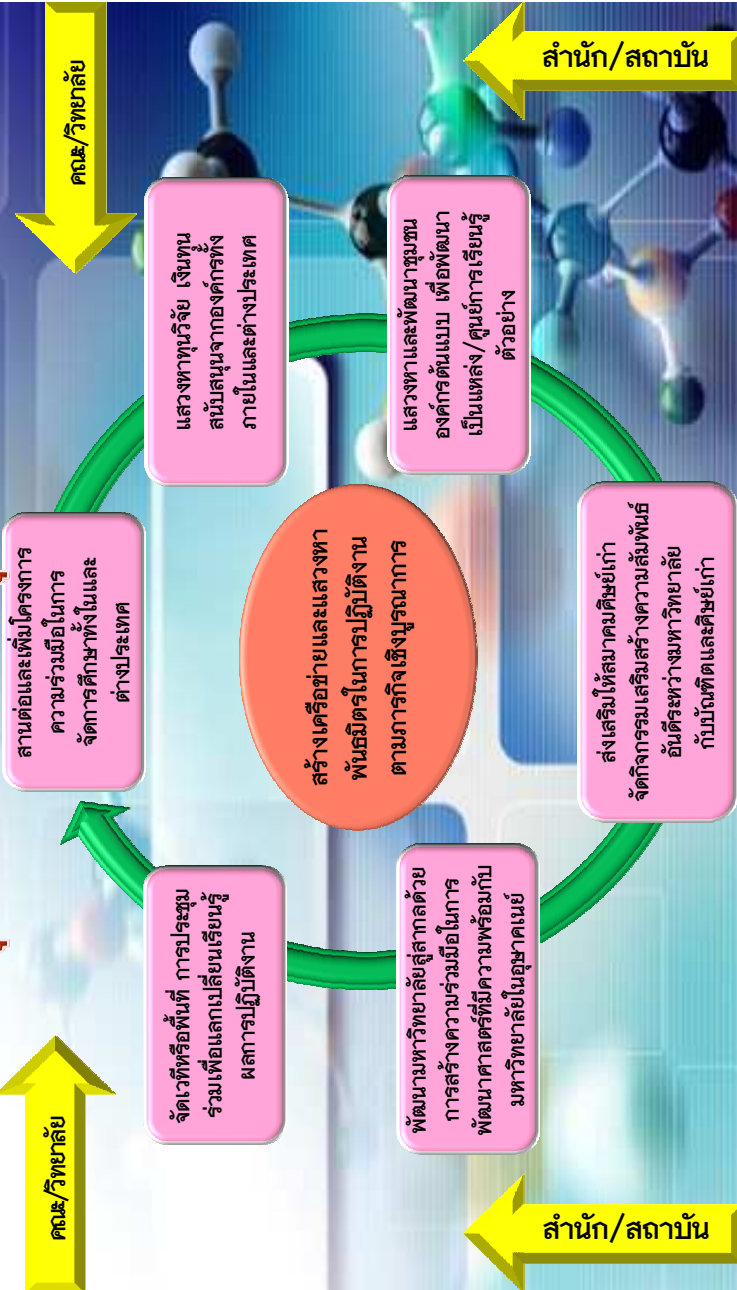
คณะ/วิทยาลัย

สำนัก/สถาบัน

แสวงหาทุนวิจัย เงินทุนสนับสนุนจากองค์กรทั้งภายในและต่างประเทศ

แสวงหาและพัฒนาชุมชน องค์กรต้นแบบ เพื่อพัฒนาเป็นแหล่ง/ศูนย์การเรียนรู้ตัวอย่าง

สานต่อและเพิ่มโครงการความร่วมมือในการจัดการศึกษาทั้งในและต่างประเทศ

สร้างเครือข่ายและแสวงหาพันธมิตรในการปฏิบัติงานตามภารกิจเชิงบูรณาการ

ส่งเสริมให้สมาคมศิษย์เก่าจัดกิจกรรมเสริมสร้างความสัมพันธ์อันดีระหว่างมหาวิทยาลัยกับบัณฑิตและศิษย์เก่า

จัดเวทีหรือพื้นที่ การประชุมร่วมเพื่อแลกเปลี่ยนเรียนรู้ผลการปฏิบัติงาน

พัฒนามหาวิทยาลัยสู่สากลด้วยการสร้างความร่วมมือในการพัฒนาศาสตร์ที่มีความพร้อมกับมหาวิทยาลัยในอาเซียน

คณะ/วิทยาลัย

สำนัก/สถาบัน